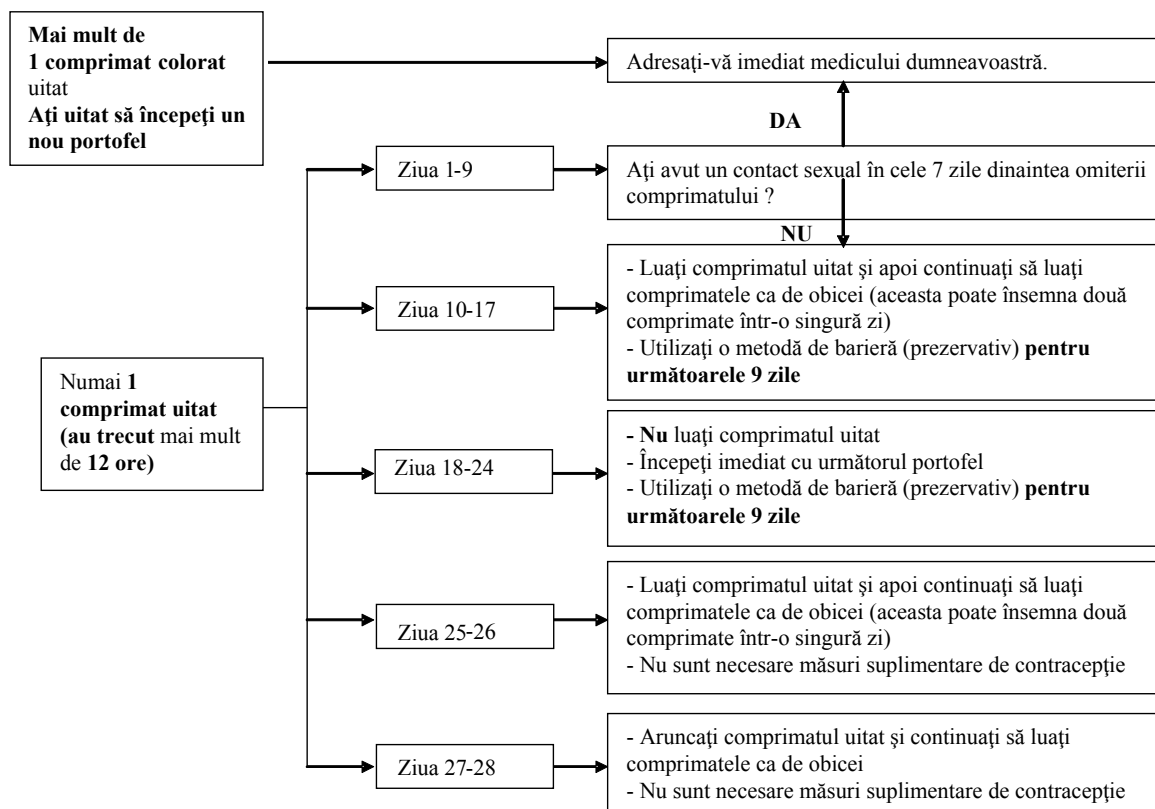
Mai mult de 1 comprimat colorat uitat
Aţi uitat să începeţi un nou portofel

Adresaţi-vă imediat medicului dumneavoastră.

DA

Ziua 1-9

Aţi avut un contact sexual în cele 7 zile dinaintea omiterii comprimatului ?

NU

Numai 1 comprimat uitat (au trecut mai mult de 12 ore)

Ziua 10-17

- Luaţi comprimatul uitat şi apoi continuaţi să luaţi comprimatele ca de obicei (aceasta poate însemna două comprimate într-o singură zi)
- Utilizaţi o metodă de barieră (prezervativ) pentru următoarele 9 zile

Ziua 18-24

- Nu luaţi comprimatul uitat
- Începeţi imediat cu următorul portofel
- Utilizaţi o metodă de barieră (prezervativ) pentru următoarele 9 zile

Ziua 25-26

- Luaţi comprimatul uitat şi apoi continuaţi să luaţi comprimatele ca de obicei (aceasta poate însemna două comprimate într-o singură zi)
- Nu sunt necesare măsuri suplimentare de contracepţie

Ziua 27-28

- Aruncaţi comprimatul uitat şi continuaţi să luaţi comprimatele ca de obicei
- Nu sunt necesare măsuri suplimentare de contracepţie